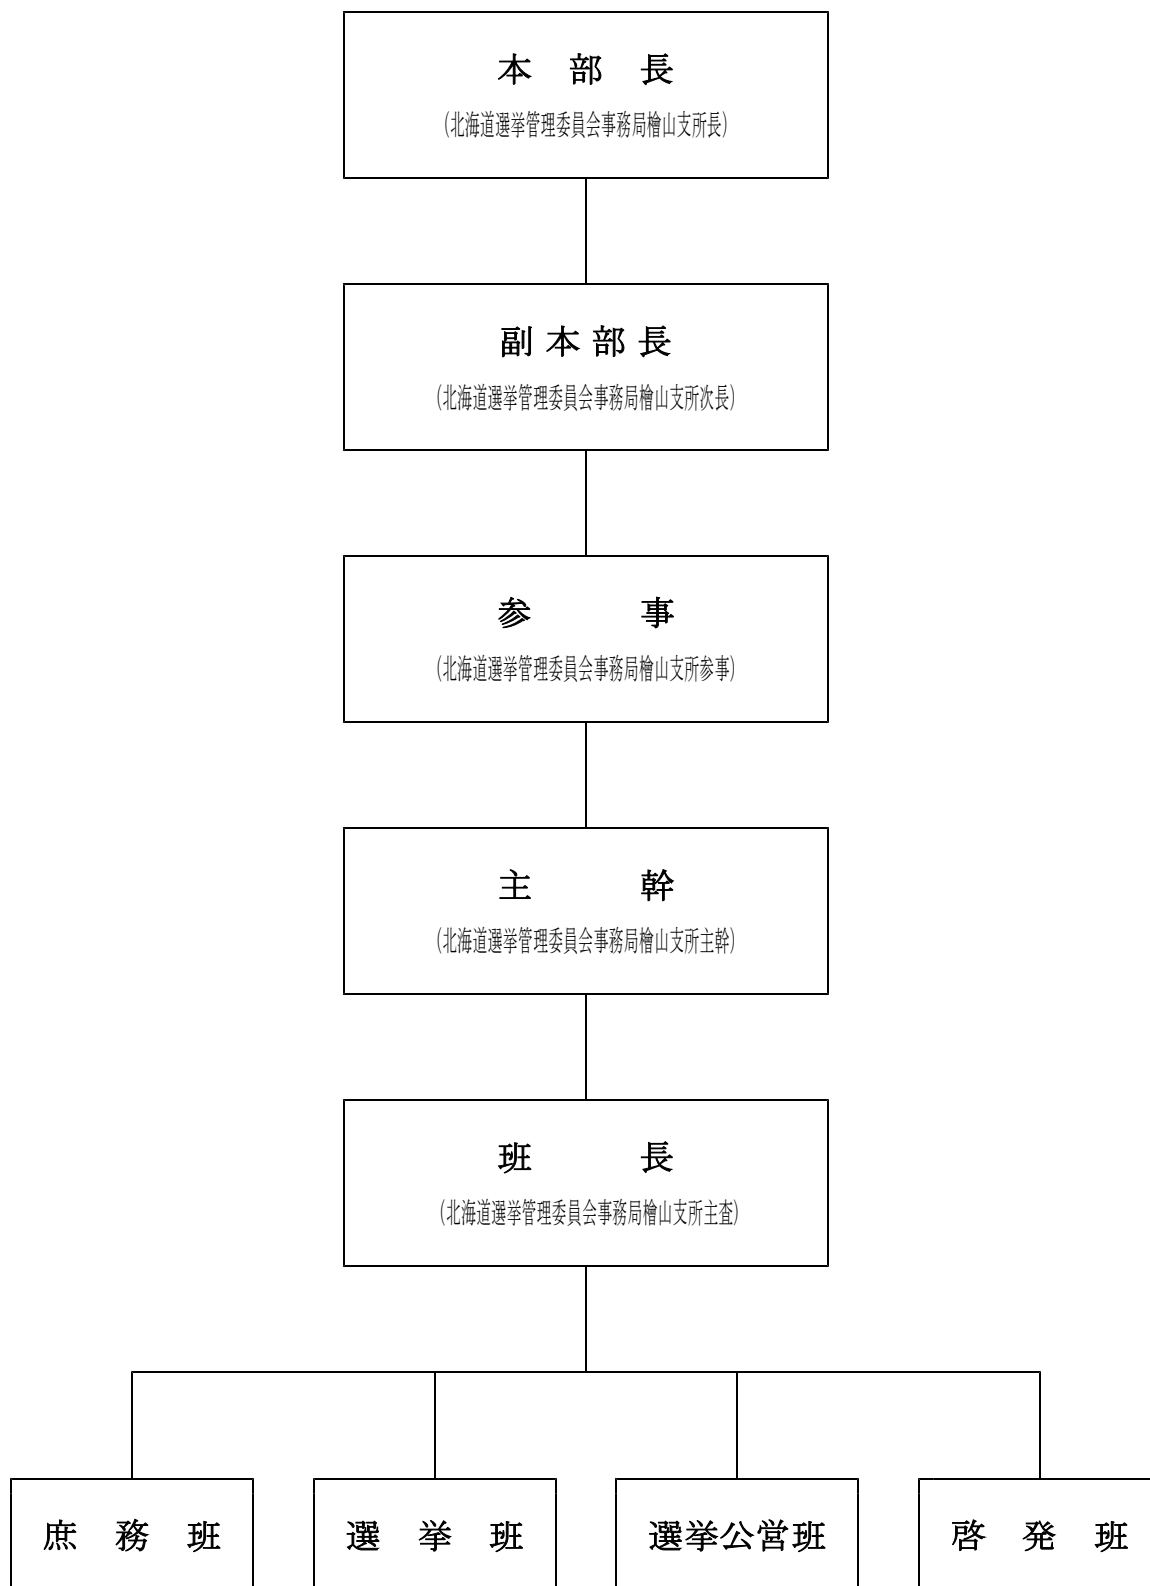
本　部　長
(北海道選挙管理委員会事務局檜山支所長)

副本部長
(北海道選挙管理委員会事務局檜山支所次長)

参　　事
(北海道選挙管理委員会事務局檜山支所参事)

主　　幹
(北海道選挙管理委員会事務局檜山支所主幹)

班　　長
(北海道選挙管理委員会事務局檜山支所主査)

庶　務　班

選　挙　班

選挙公営班

啓　発　班